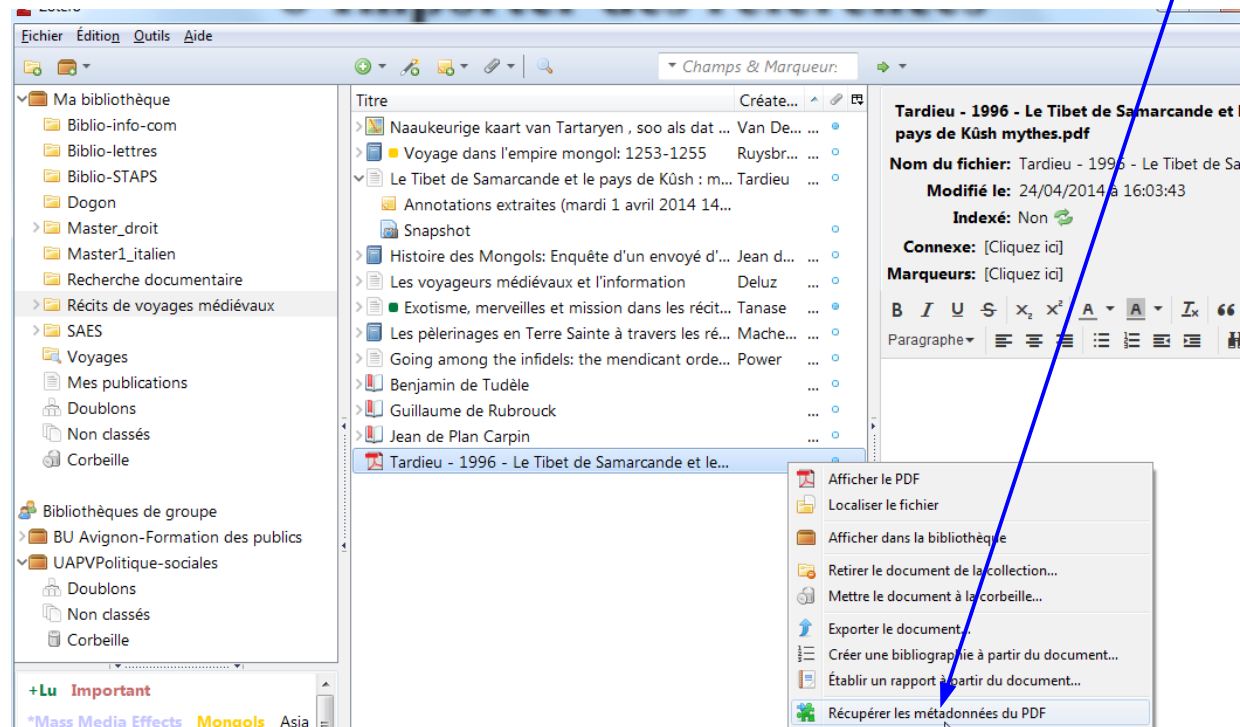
Zotero

Fichier Édition Outils Aide

Champs & Marqueurs

Ma bibliothèque
Biblio-info-com
Biblio-lettres
Biblio-STAPS
Dogon
Master_droit
Master1_italien
Recherche documentaire
Récits de voyages médiévaux
SAES
Voyages
Mes publications
Doublons
Non classés
Corbeille

Bibliothèques de groupe
BU Avignon-Formation des publics
UAPVPolitique-sociales
Doublons
Non classés
Corbeille

+Lu Important
*Mass Media Effects Mongols Asia

| Titre | Créate... |
|---|---|
| Naaukeurige kaart van Tartaryen , soo als dat ... | Van De... |
| Voyage dans l'empire mongol: 1253-1255 | Ruysbr... |
| Le Tibet de Samarcande et le pays de Kûsh : m... | Tardieu |
| Annotations extraites (mardi 1 avril 2014 14... | |
| Snapshot | |
| Histoire des Mongols: Enquête d'un envoyé d'... | Jean d... |
| Les voyageurs médiévaux et l'information | Deluz |
| Exotisme, merveilles et mission dans les récit... | Tanase |
| Les pèlerinages en Terre Sainte à travers les ré... | Mache... |
| Going among the infidels: the mendicant orde... | Power |
| Benjamin de Tudèle | ... |
| Guillaume de Rubrouck | ... |
| Jean de Plan Carpin | ... |
| Tardieu - 1996 - Le Tibet de Samarcande et le... | |

Tardieu - 1996 - Le Tibet de Samarcande et le pays de Kûsh mythes.pdf
Nom du fichier: Tardieu - 1996 - Le Tibet de Sa
Modifié le: 24/04/2014 à 16:03:43
Indexé: Non
Connexe: [Cliquez ici]
Marqueurs: [Cliquez ici]

B I U S $X_2$ $X^2$ A A $T_x$ 66
Paragraphe

Afficher le PDF
Localiser le fichier
Afficher dans la bibliothèque
Retirer le document de la collection...
Mettre le document à la corbeille...
Exporter le document...
Créer une bibliographie à partir du document...
Établir un rapport à partir du document...
Récupérer les métadonnées du PDF